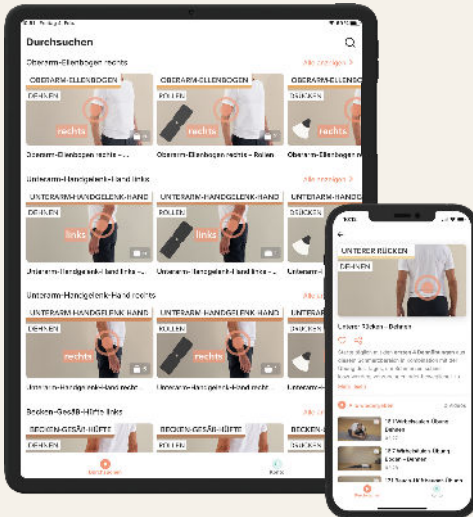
Durchsuchen

Oberarm-Ellenbogen rechts
Alle anzeigen

OBERARM-ELLENBOGEN
DEHNEN
rechts
Oberarm-Ellenbogen rechts - ...

OBERARM-ELLENBOGEN
ROLLEN
Oberarm-Ellenbogen rechts - Rollen

OBERARM-ELLENBOGEN
DRÜCKEN
Oberarm-Ellenbogen rechts - ...

Unterarm-Handgelenk-Hand links
Alle anzeigen

UNTERARM-HANDGELENK-HAND
DEHNEN
links
Unterarm-Handgelenk-Hand links - ...

UNTERARM-HANDGELENK-HAND
ROLLEN
Unterarm-Handgelenk-Hand links - ...

UNTERARM-HANDGELENK-HAND
DRÜCKEN
Unterarm-...

Unterarm-Handgelenk-Hand rechts
Alle anzeigen

UNTERARM-HANDGELENK-HAND
DEHNEN
rechts
Unterarm-Handgelenk-Hand rechts - ...

UNTERARM-HANDGELENK-HAND
ROLLEN
Unterarm-Handgelenk-Hand rechts - ...

UNTERARM-HANDGELENK-HAND
DRÜCKEN

Becken-Gesäß-Hüfte links
Alle an...

BECKEN-GESÄSS-HÜFTE
BECKEN-GESÄSS-HÜFTE
BECKEN-GESÄSS-HÜFTE

Durchsuchen
Konto

UNTERER RÜCKEN
DEHNEN
Unterer Rücken - Dehnen
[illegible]
Mehr lesen

12 Wiederholen Übung Dehnen
12 Wiederholen Übung Becken - Dehnen
12 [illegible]